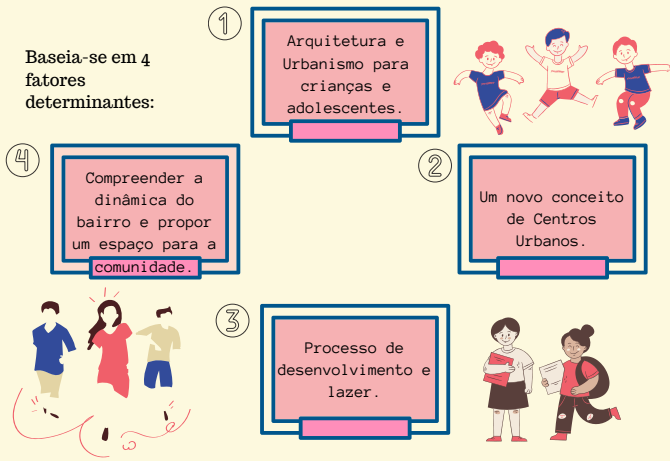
Baseia-se em 4 fatores determinantes:

1

Arquitetura e Urbanismo para crianças e adolescentes.

4

Compreender a dinâmica do bairro e propor um espaço para a comunidade.

2

Um novo conceito de Centros Urbanos.

3

Processo de desenvolvimento e lazer.